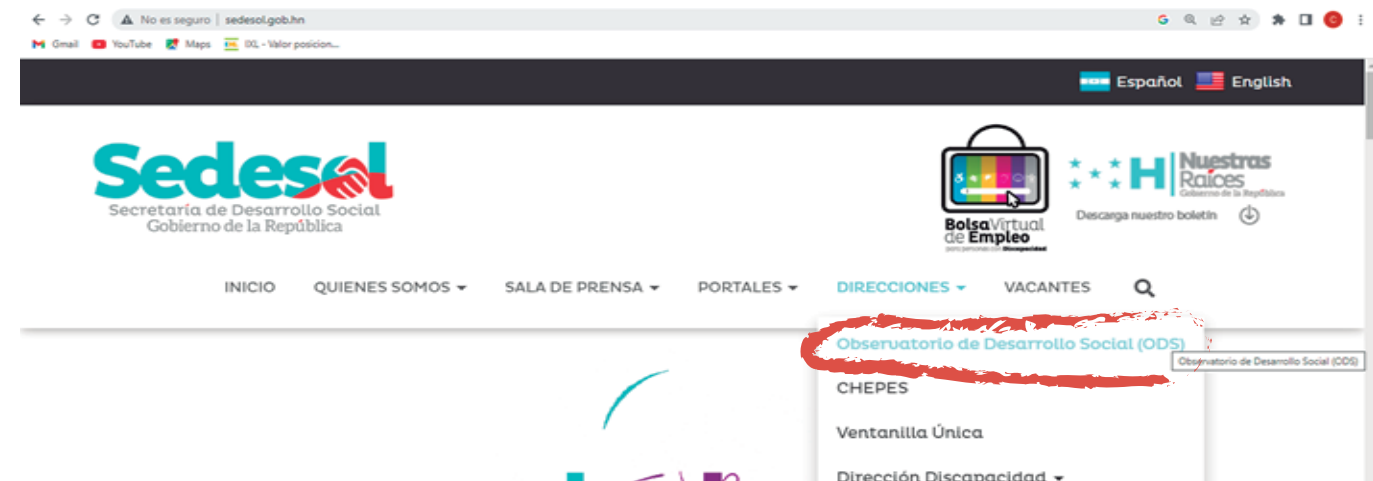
No es seguro | sedesol.gob.hn

Gmail YouTube Maps IXL - Valor posicion...

Español English

Sedesol
Secretaría de Desarrollo Social
Gobierno de la República

Bolsa Virtual de Empleo
para personas con Discapacidad

H Nuestras Raíces
Gobierno de la República

Descarga nuestro boletín

INICIO QUIENES SOMOS SALA DE PRENSA PORTALES DIRECCIONES VACANTES

Observatorio de Desarrollo Social (ODS)
Observatorio de Desarrollo Social (ODS)
CHEPES
Ventanilla Única
Dirección Discapacidad